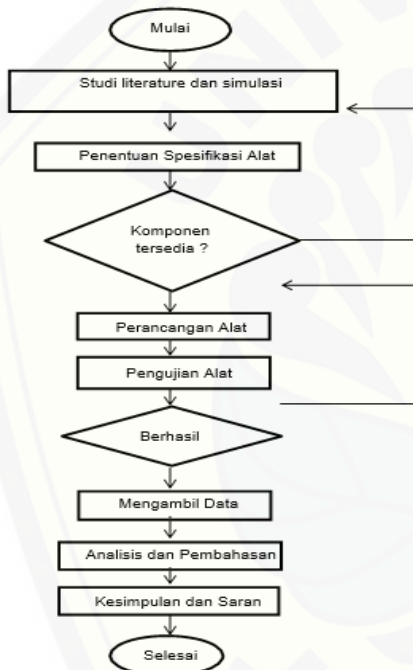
Mulai

Studi literature dan simulasi

Penentuan Spesifikasi Alat

Komponen tersedia ?

Perancangan Alat

Pengujian Alat

Berhasil

Mengambil Data

Analisis dan Pembahasan

Kesimpulan dan Saran

Selesai